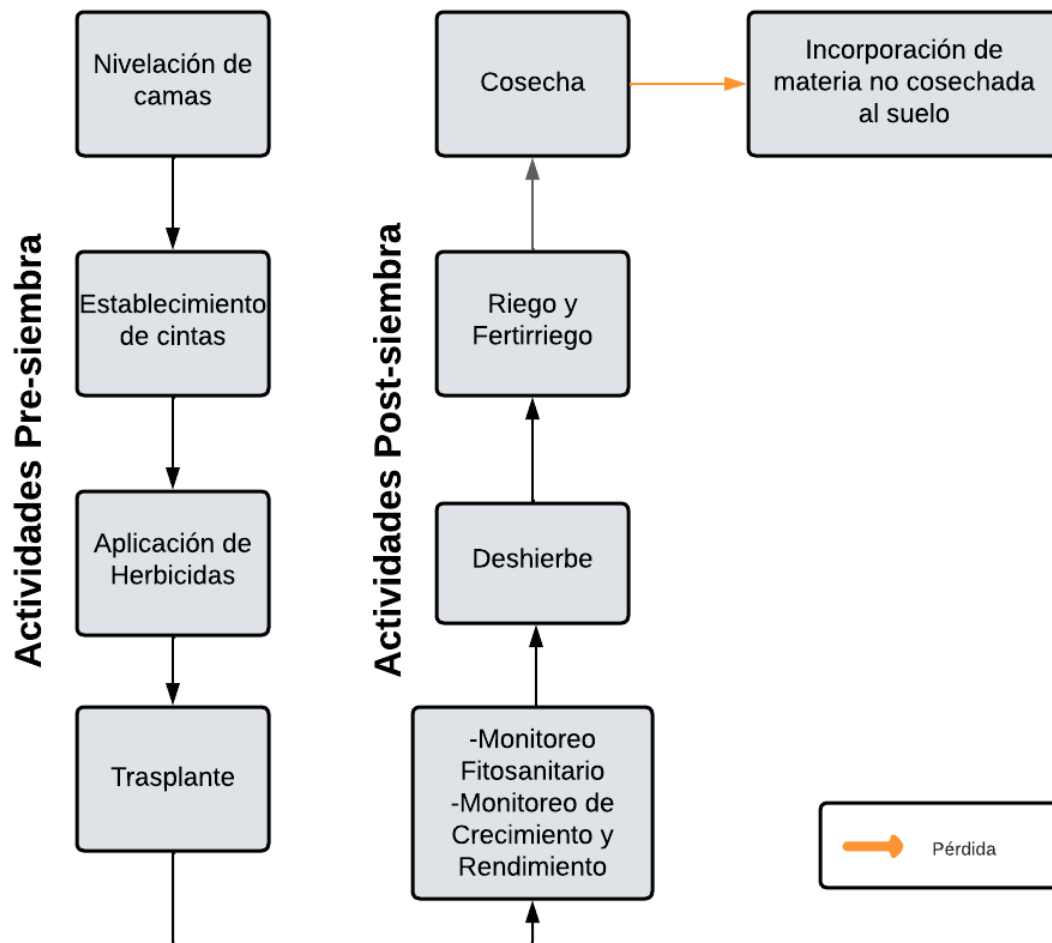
Actividades Pre-siembra

Nivelación de camas

Establecimiento de cintas

Aplicación de Herbicidas

Trasplante

Actividades Post-siembra

-Monitoreo Fitosanitario
-Monitoreo de Crecimiento y Rendimiento

Deshierbe

Riego y Fertirriego

Cosecha

Incorporación de materia no cosechada al suelo

Pérdida